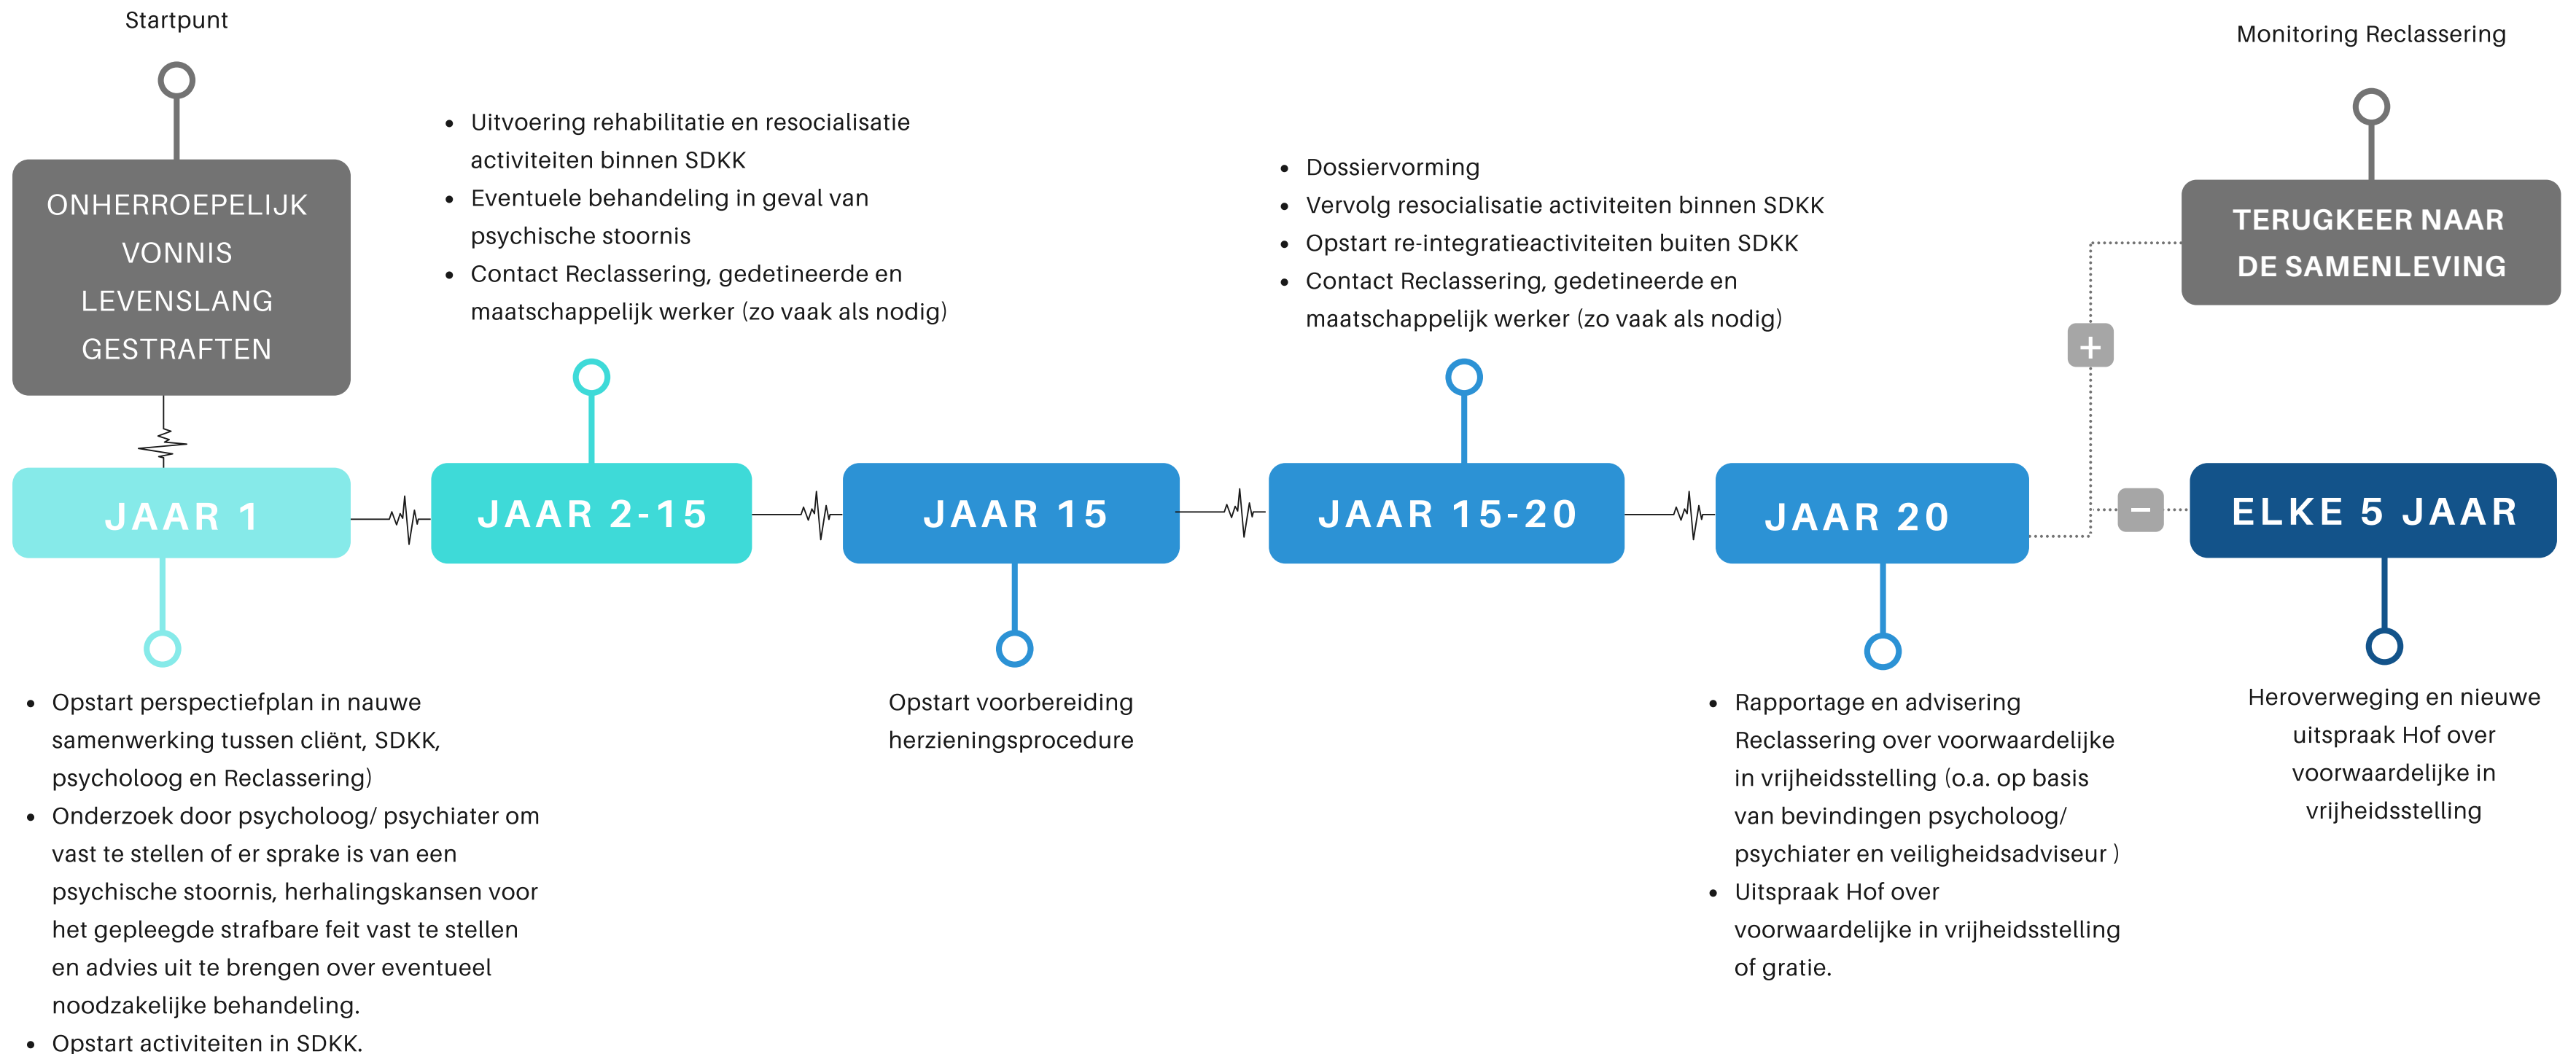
Startpunt

ONHERROEPELIJK VONNIS LEVENSLANG GESTRAFTEN

JAAR 1

- Opstart perspectiefplan in nauwe samenwerking tussen cliënt, SDKK, psycholoog en Reclassering)
- Onderzoek door psycholoog/ psychiater om vast te stellen of er sprake is van een psychische stoornis, herhalingskansen voor het gepleegde strafbare feit vast te stellen en advies uit te brengen over eventueel noodzakelijke behandeling.
- Opstart activiteiten in SDKK.

- Uitvoering rehabilitatie en resocialisatie activiteiten binnen SDKK
- Eventuele behandeling in geval van psychische stoornis
- Contact Reclassering, gedetineerde en maatschappelijk werker (zo vaak als nodig)

JAAR 2-15

JAAR 15

Opstart voorbereiding herzieningsprocedure

- Dossiervorming
- Vervolg resocialisatie activiteiten binnen SDKK
- Opstart re-integratieactiviteiten buiten SDKK
- Contact Reclassering, gedetineerde en maatschappelijk werker (zo vaak als nodig)

JAAR 15-20

JAAR 20

- Rapportage en advisering Reclassering over voorwaardelijke in vrijheidsstelling (o.a. op basis van bevindingen psycholoog/ psychiater en veiligheidsadviseur )
- Uitspraak Hof over voorwaardelijke in vrijheidsstelling of gratie.

Monitoring Reclassering

TERUGKEER NAAR DE SAMENLEVING

+

−

ELKE 5 JAAR

Heroverweging en nieuwe uitspraak Hof over voorwaardelijke in vrijheidsstelling